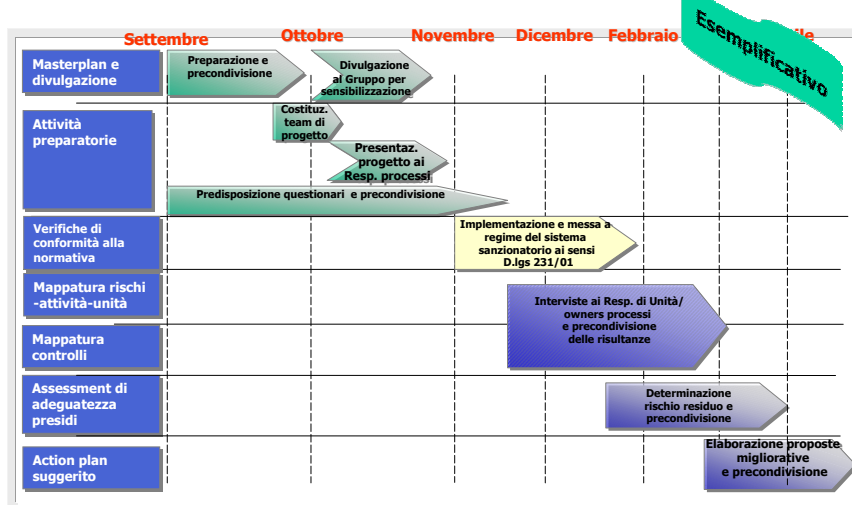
Settembre Ottobre Novembre Dicembre Febbraio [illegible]ile

Esemplificativo

Masterplan e divulgazione

Preparazione e precondivisione

Divulgazione ai Gruppo per sensibilizzazione

Attività preparatorie

Costituz. team di progetto

Presentaz. progetto ai Resp. processi

Predisposizione questionari e precondivisione

Verifiche di conformità alla normativa

Implementazione e messa a regime del sistema sanzionatorio ai sensi D.lgs 231/01

Mappatura rischi -attività-unità

Interviste ai Resp. di Unità/ owners processi e precondivisione delle risultanze

Mappatura controlli

Assessment di adeguatezza presidi

Determinazione rischio residuo e precondivisione

Action plan suggerito

Elaborazione proposte migliorative e precondivisione